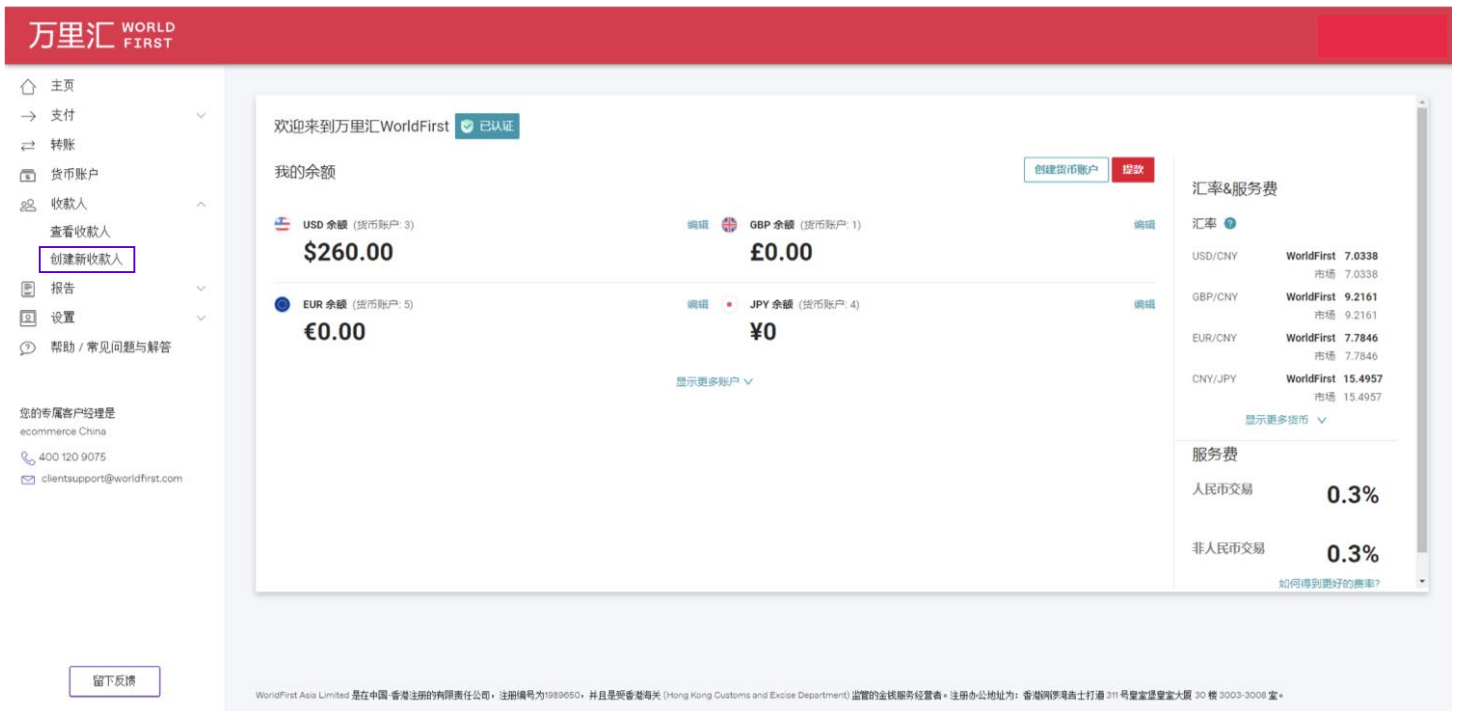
万里汇 WORLD FIRST

主页
支付
转账
货币账户
收款人
查看收款人
创建新收款人
报告
设置
帮助 / 常见问题与解答

您的专属客户经理是
ecommerce China
400 120 9075
clientsupport@worldfirst.com

留下反馈

欢迎来到万里汇WorldFirst 已认证

我的余额
创建货币账户 提款

USD 余额 (货币账户: 3) 编辑
$260.00

GBP 余额 (货币账户: 1) 编辑
£0.00

EUR 余额 (货币账户: 5) 编辑
€0.00

JPY 余额 (货币账户: 4) 编辑
¥0

显示更多账户

汇率&服务费
汇率

| | |
|---|---|
| USD/CNY | WorldFirst 7.0338 |
| | 市场 7.0338 |
| GBP/CNY | WorldFirst 9.2161 |
| | 市场 9.2161 |
| EUR/CNY | WorldFirst 7.7846 |
| | 市场 7.7846 |
| CNY/JPY | WorldFirst 15.4957 |
| | 市场 15.4957 |

显示更多货币

服务费
人民币交易 0.3%
非人民币交易 0.3%
如何得到更好的费率?

WorldFirst Asia Limited 是在中国-香港注册的有限责任公司，注册编号为1989650，并且是受香港海关 (Hong Kong Customs and Excise Department) 监管的金钱服务经营者。注册办公地址为：香港鲗鱼涌吉士打道 311 号皇室堡皇室大厦 30 楼 3003-3008 室。